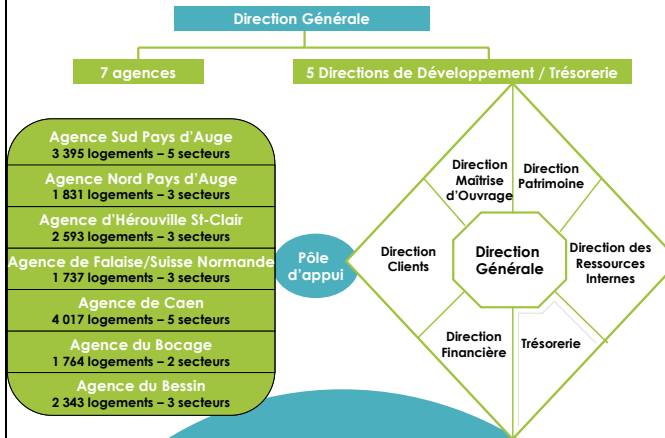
Direction Générale

7 agences

5 Directions de Développement / Trésorerie

Agence Sud Pays d'Auge
3 395 logements – 5 secteurs

Agence Nord Pays d'Auge
1 831 logements – 3 secteurs

Agence d'Hérouville St-Clair
2 593 logements – 3 secteurs

Agence de Falaise/Suisse Normande
1 737 logements – 3 secteurs

Agence de Caen
4 017 logements – 5 secteurs

Agence du Bocage
1 764 logements – 2 secteurs

Agence du Bessin
2 343 logements – 3 secteurs

Pôle d'appui

Direction Maîtrise d'Ouvrage

Direction Patrimoine

Direction Clients

Direction Générale

Direction des Ressources Internes

Direction Financière

Trésorerie